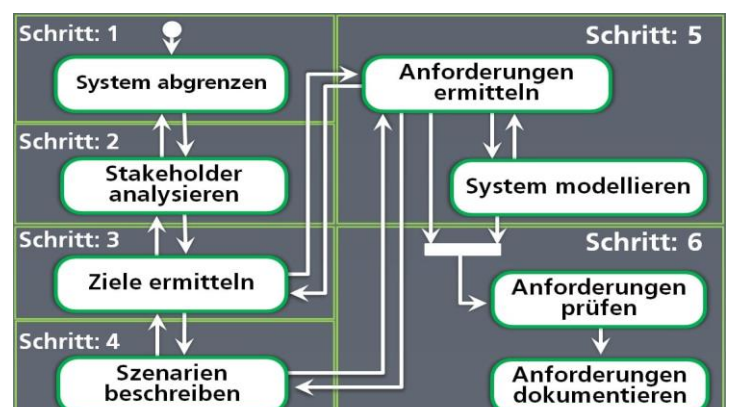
Schritt: 1

System abgrenzen

Schritt: 2

Stakeholder analysieren

Schritt: 3

Ziele ermitteln

Schritt: 4

Szenarien beschreiben

Schritt: 5

Anforderungen ermitteln

System modellieren

Schritt: 6

Anforderungen prüfen

Anforderungen dokumentieren